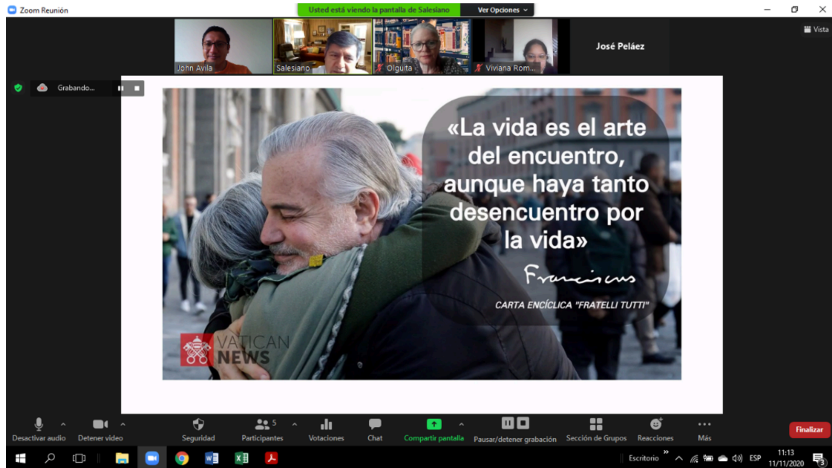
Zoom Reunión

Usted está viendo la pantalla de Salesiano

Ver Opciones

Vista

John Avila

Salesiano

Olguita

Viviana Rom...

José Peláez

Grabando...

«La vida es el arte del encuentro, aunque haya tanto desencuentro por la vida»

Franciscus

CARTA ENCÍCLICA "FRATELLI TUTTI"

VATICAN NEWS

Desactivar audio

Detener video

Seguridad

Participantes 5

Votaciones

Chat

Compartir pantalla

Pausar/detener grabación

Sección de Grupos

Reacciones

Más

Finalizar

Escritorio

ESP

11:13
11/11/2020

3